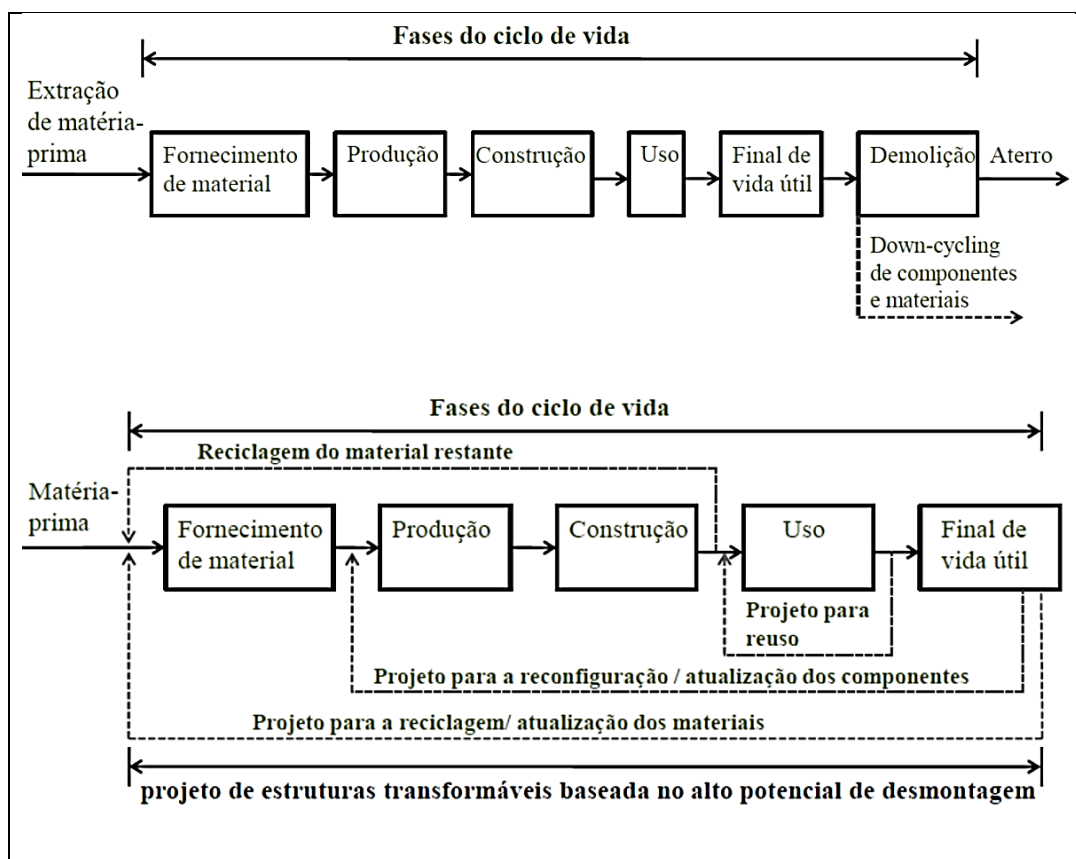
Fases do ciclo de vida

Extração de matéria-prima

Fornecimento de material

Produção

Construção

Uso

Final de vida útil

Demolição

Aterro

Down-cycling de componentes e materiais

Fases do ciclo de vida

Reciclagem do material restante

Matéria-prima

Fornecimento de material

Produção

Construção

Uso

Final de vida útil

Projeto para reuso

Projeto para a reconfiguração / atualização dos componentes

Projeto para a reciclagem/ atualização dos materiais

projeto de estruturas transformáveis baseada no alto potencial de desmontagem